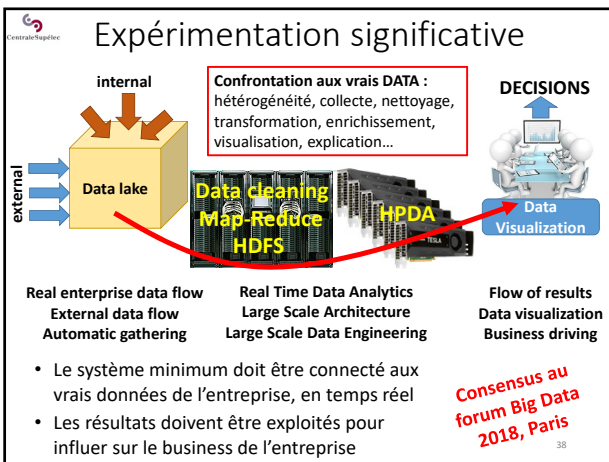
CentraleSupélec

Expérimentation significative

internal

external

Data lake

Confrontation aux vrais DATA : hétérogénéité, collecte, nettoyage, transformation, enrichissement, visualisation, explication…

DECISIONS

Data cleaning
Map-Reduce
HDFS

HPDA

TESLA

Data Visualization

Real enterprise data flow
External data flow
Automatic gathering

Real Time Data Analytics
Large Scale Architecture
Large Scale Data Engineering

Flow of results
Data visualization
Business driving

• Le système minimum doit être connecté aux vrais données de l'entreprise, en temps réel
• Les résultats doivent être exploités pour influer sur le business de l'entreprise

Consensus au forum Big Data 2018, Paris

38